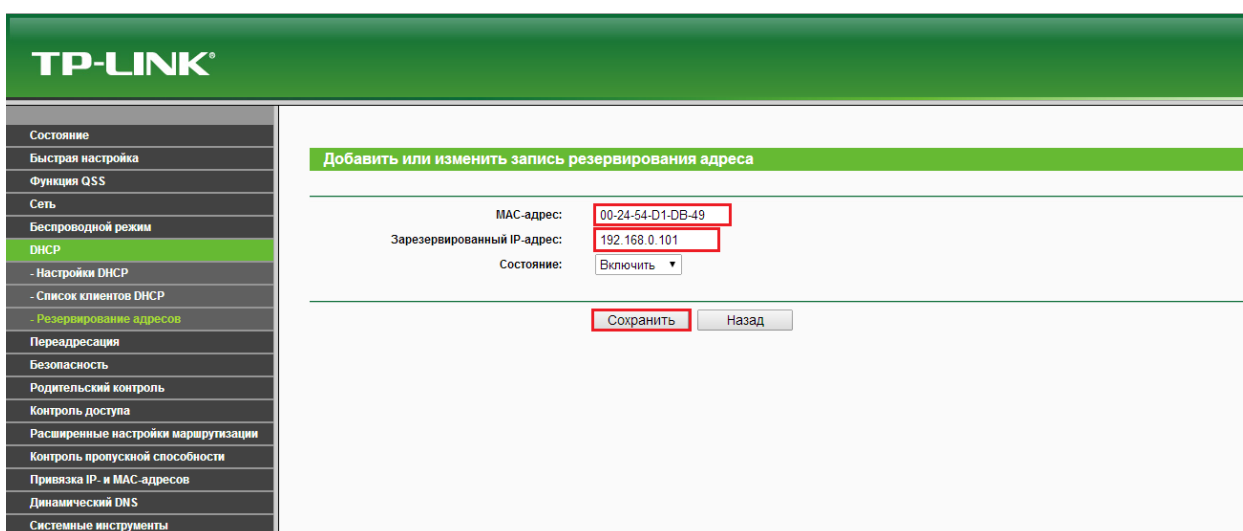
TP-LINK®

Состояние
Быстрая настройка
Функция QSS
Сеть
Беспроводной режим
DHCP
- Настройки DHCP
- Список клиентов DHCP
- Резервирование адресов
Переадресация
Безопасность
Родительский контроль
Контроль доступа
Расширенные настройки маршрутизации
Контроль пропускной способности
Привязка IP- и MAC-адресов
Динамический DNS
Системные инструменты

Добавить или изменить запись резервирования адреса

MAC-адрес: 00-24-54-D1-DB-49
Зарезервированный IP-адрес: 192.168.0.101
Состояние: Включить

Сохранить Назад